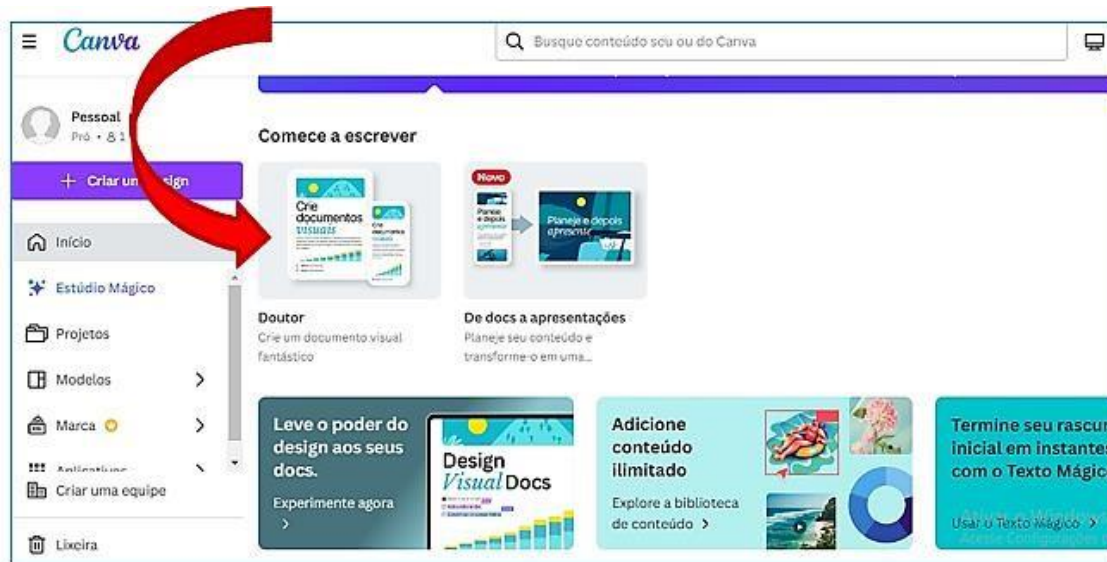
Canva

Busque conteúdo seu ou do Canva

Pessoal
Pró • 1

+ Criar um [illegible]sign

Início

Estúdio Mágico

Projetos

Modelos

Marca

Aplicativos

Criar uma equipe

Lixeira

Comece a escrever

Crie documentos visuais

Novo

Planeje e depois apresente

Doutor
Crie um documento visual fantástico

De docs a apresentações
Planeje seu conteúdo e transforme-o em uma...

Leve o poder do design aos seus docs.
Experimente agora

Design Visual Docs

Adicione conteúdo ilimitado
Explore a biblioteca de conteúdo

Termine seu rascu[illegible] inicial em instante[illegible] com o Texto Mágic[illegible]
Usar o Texto Mágico

Ativar o Windows
Acesse Configurações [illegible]